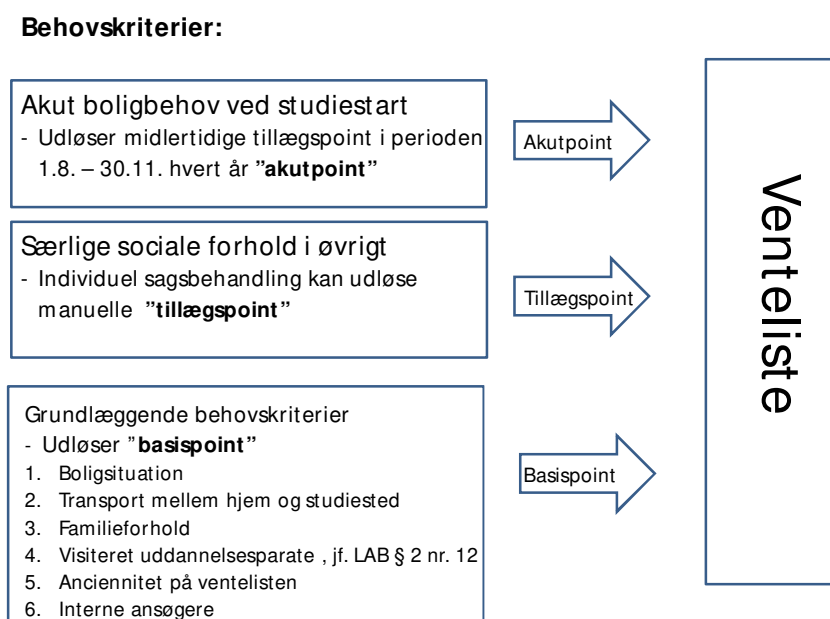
**Behovskriterier:**

Akut boligbehov ved studiestart
- Udløser midlertidige tillægspoint i perioden 1.8. – 30.11. hvert år **"akutpoint"**

Akutpoint

Særlige sociale forhold i øvrigt
- Individuel sagsbehandling kan udløse manuelle **"tillægspoint"**

Tillægspoint

Grundlæggende behovskriterier
- Udløser "**basispoint**"
1. Boligsituation
2. Transport mellem hjem og studiested
3. Familieforhold
4. Visiteret uddannelsesparate , jf. LAB § 2 nr. 12
5. Anciennitet på ventelisten
6. Interne ansøgere

Basispoint

Venteliste